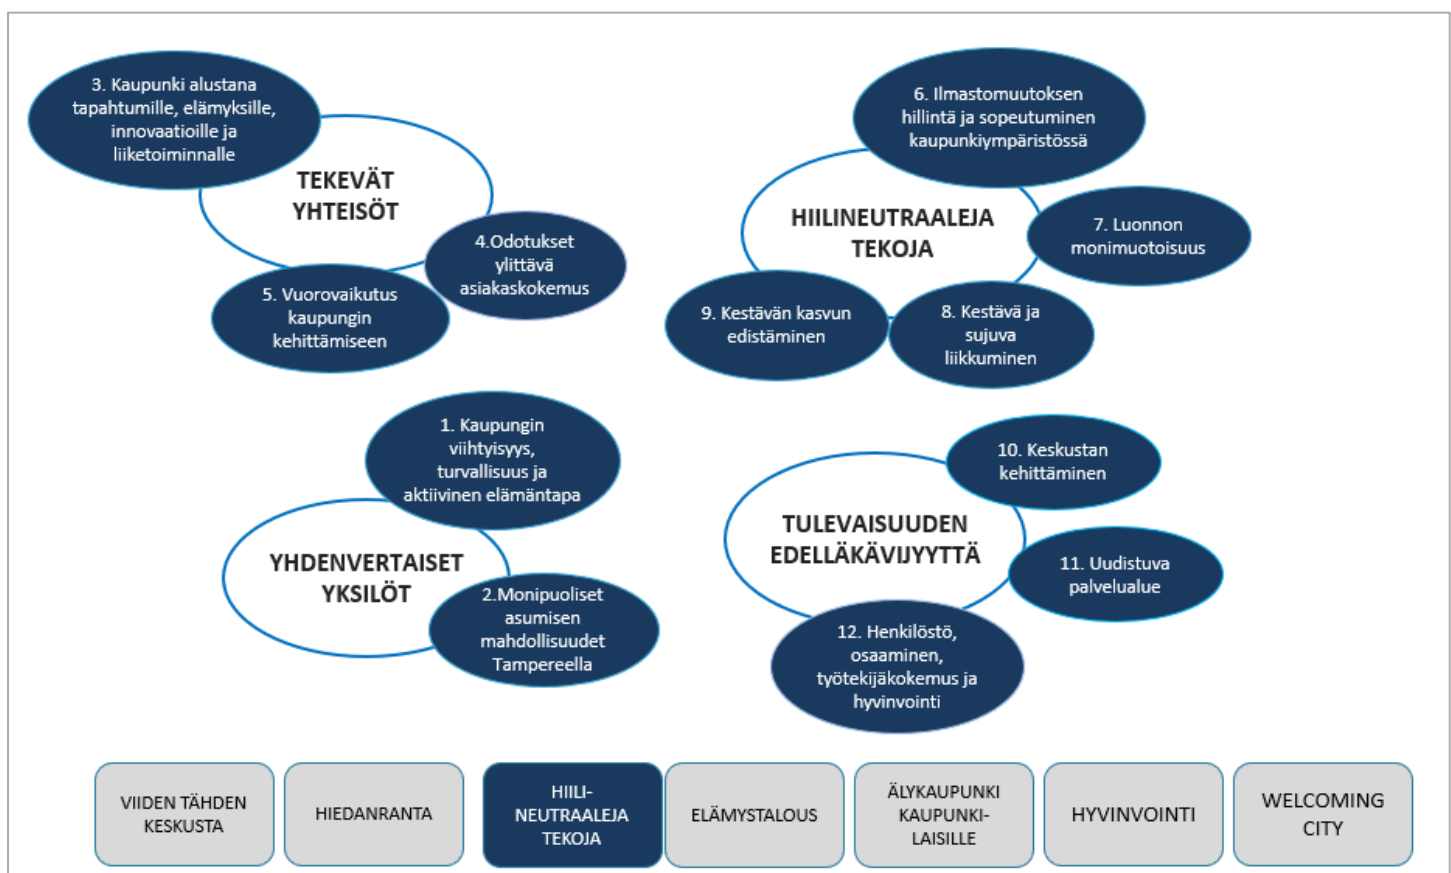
3. Kaupunki alustana tapahtumille, elämyksille, innovaatioille ja liiketoiminnalle

TEKEVÄT YHTEISÖT

4.Odotukset ylittävä asiakaskokemus

5. Vuorovaikutus kaupungin kehittämiseen

6. Ilmastomuutoksen hillintä ja sopeutuminen kaupunkiympäristössä

HIILINEUTRAALEJA TEKOJA

7. Luonnon monimuotoisuus

9. Kestävän kasvun edistäminen

8. Kestävä ja sujuva liikkuminen

1. Kaupungin viihtyisyys, turvallisuus ja aktiivinen elämäntapa

YHDENVERTAISET YKSILÖT

2.Monipuoliset asumisen mahdollisuudet Tampereella

10. Keskustan kehittäminen

TULEVAISUUDEN EDELLÄKÄVIJYYTTÄ

11. Uudistuva palvelualue

12. Henkilöstö, osaaminen, työtekijäkokemus ja hyvinvointi

VIIDEN TÄHDEN KESKUSTA

HIEDANRANTA

HIILI-NEUTRAALEJA TEKOJA

ELÄMYSTALOUS

ÄLYKAUPUNKI KAUPUNKI-LAISILLE

HYVINVOINTI

WELCOMING CITY